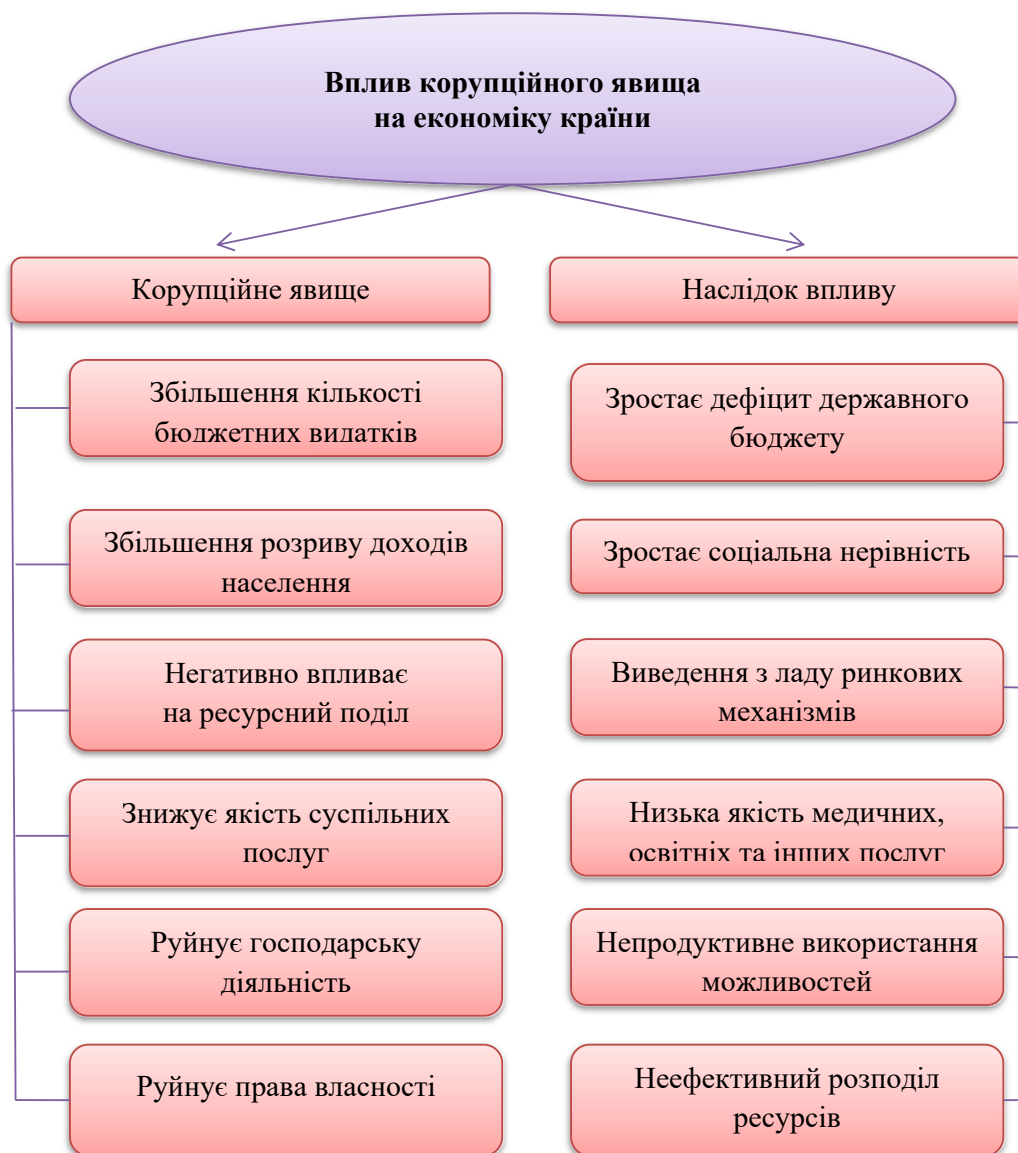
**Вплив корупційного явища на економіку країни**

Корупційне явище

Збільшення кількості бюджетних видатків

Збільшення розриву доходів населення

Негативно впливає на ресурсний поділ

Знижує якість суспільних послуг

Руйнує господарську діяльність

Руйнує права власності

Наслідок впливу

Зростає дефіцит державного бюджету

Зростає соціальна нерівність

Виведення з ладу ринкових механізмів

Низька якість медичних, освітніх та інших послуг

Непродуктивне використання можливостей

Неефективний розподіл ресурсів